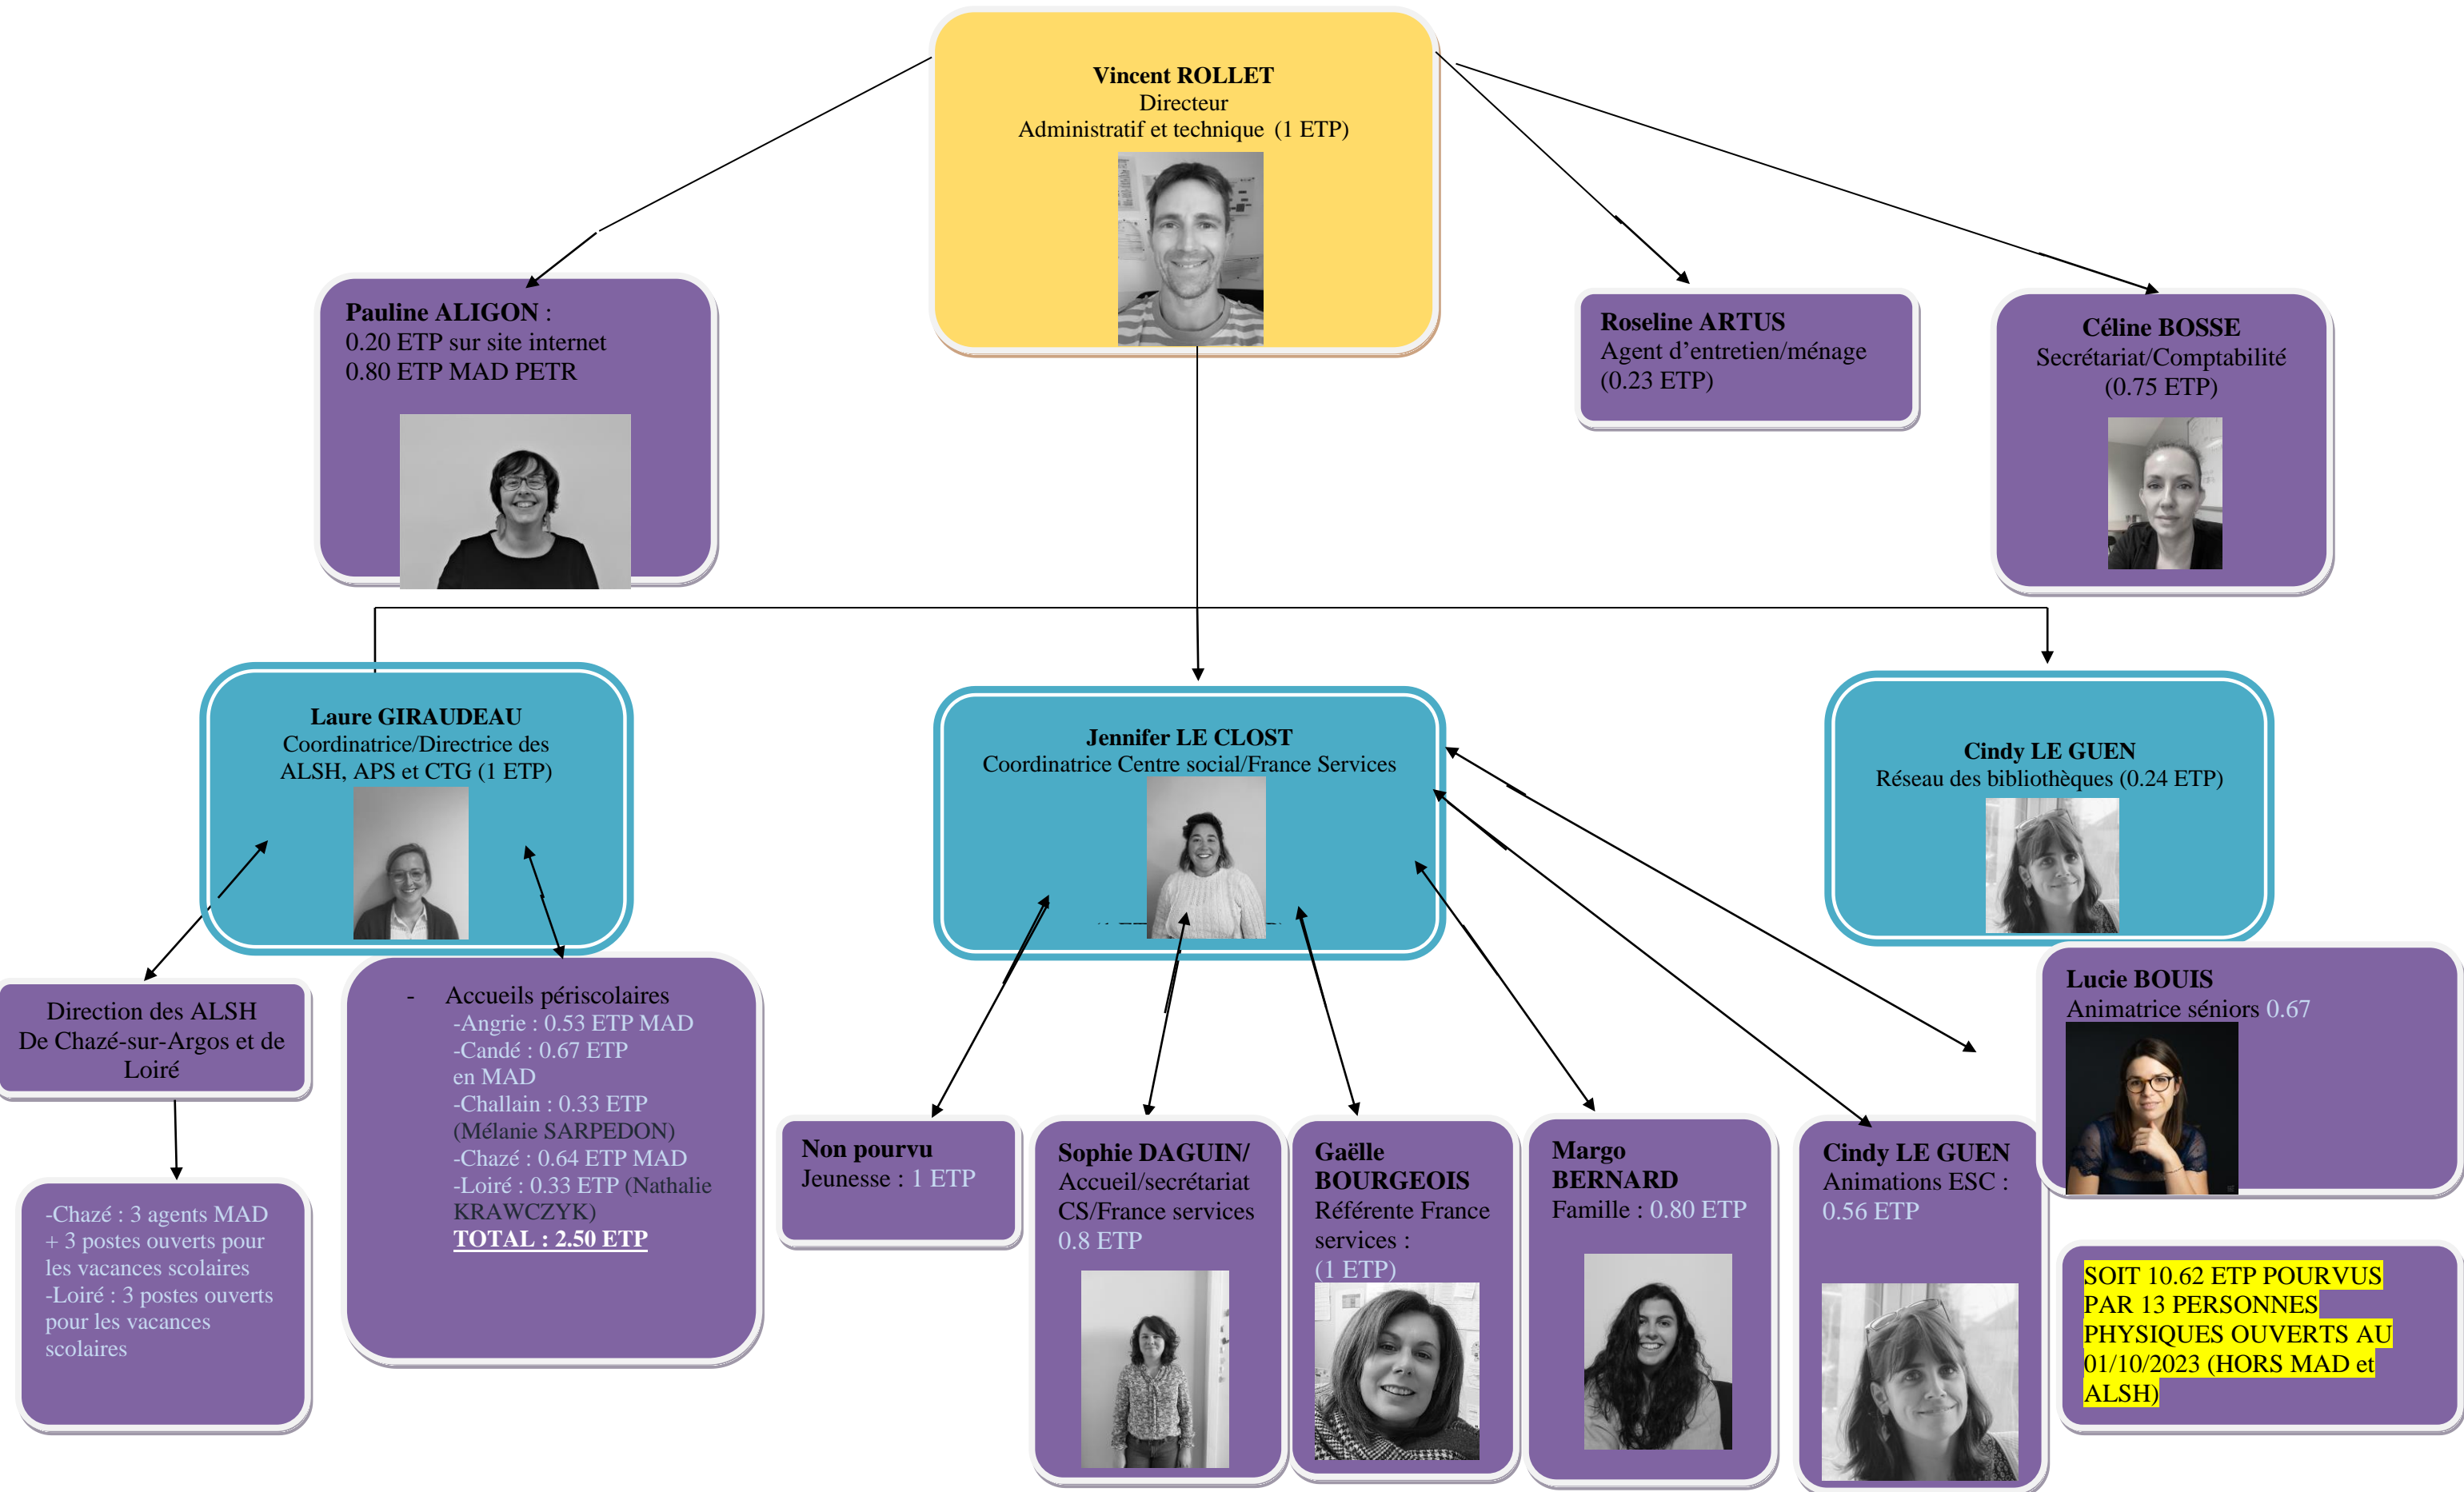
Vincent ROLLET
Directeur
Administratif et technique (1 ETP)

Pauline ALIGON :
0.20 ETP sur site internet
0.80 ETP MAD PETR

Roseline ARTUS
Agent d'entretien/ménage
(0.23 ETP)

Céline BOSSE
Secrétariat/Comptabilité
(0.75 ETP)

Laure GIRAUDEAU
Coordinatrice/Directrice des ALSH, APS et CTG (1 ETP)

Jennifer LE CLOST
Coordinatrice Centre social/France Services

Cindy LE GUEN
Réseau des bibliothèques (0.24 ETP)

Direction des ALSH
De Chazé-sur-Argos et de Loiré

-Chazé : 3 agents MAD + 3 postes ouverts pour les vacances scolaires
-Loiré : 3 postes ouverts pour les vacances scolaires

- Accueils périscolaires
-Angrie : 0.53 ETP MAD
-Candé : 0.67 ETP en MAD
-Challain : 0.33 ETP (Mélanie SARPEDON)
-Chazé : 0.64 ETP MAD
-Loiré : 0.33 ETP (Nathalie KRAWCZYK)
TOTAL : 2.50 ETP

Non pourvu
Jeunesse : 1 ETP

Sophie DAGUIN/
Accueil/secrétariat CS/France services
0.8 ETP

Gaëlle BOURGEOIS
Référente France services :
(1 ETP)

Margo BERNARD
Famille : 0.80 ETP

Cindy LE GUEN
Animations ESC :
0.56 ETP

Lucie BOUIS
Animatrice séniors 0.67

SOIT 10.62 ETP POURVUS PAR 13 PERSONNES PHYSIQUES OUVERTS AU 01/10/2023 (HORS MAD et ALSH)